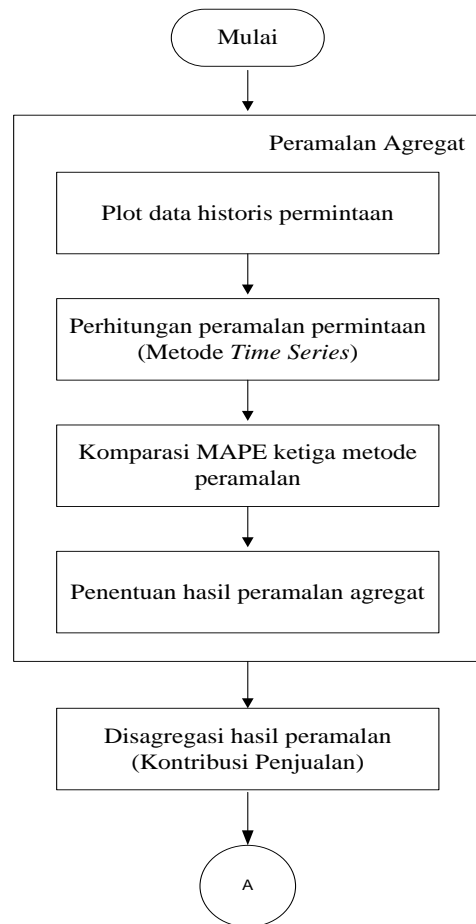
Mulai

Peramalan Agregat

Plot data historis permintaan

Perhitungan peramalan permintaan (Metode *Time Series*)

Komparasi MAPE ketiga metode peramalan

Penentuan hasil peramalan agregat

Disagregasi hasil peramalan (Kontribusi Penjualan)

A